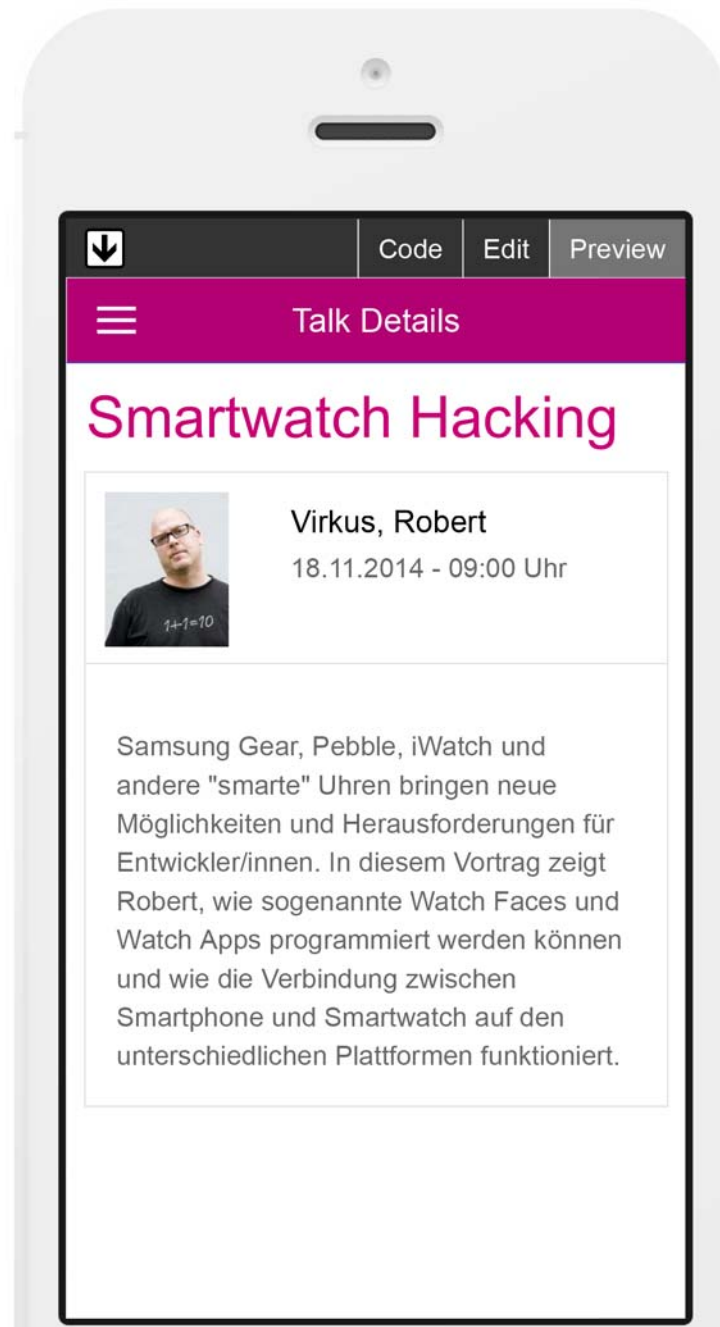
Code Edit Preview

Talk Details

Smartwatch Hacking

1+1=10

Virkus, Robert
18.11.2014 - 09:00 Uhr

Samsung Gear, Pebble, iWatch und andere "smarte" Uhren bringen neue Möglichkeiten und Herausforderungen für Entwickler/innen. In diesem Vortrag zeigt Robert, wie sogenannte Watch Faces und Watch Apps programmiert werden können und wie die Verbindung zwischen Smartphone und Smartwatch auf den unterschiedlichen Plattformen funktioniert.